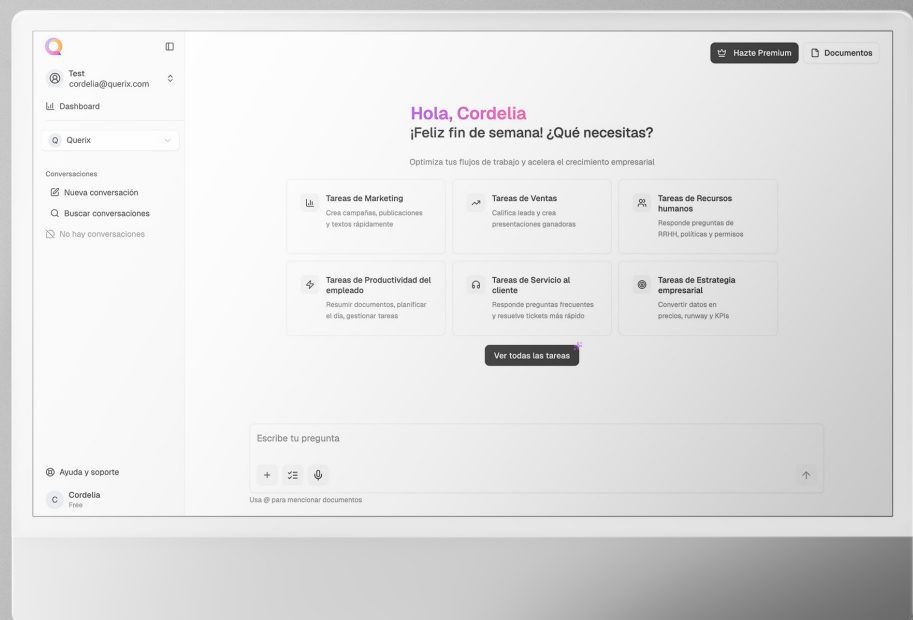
Test
cordelia@querix.com

Dashboard

Querix

Conversaciones

Nueva conversación

Buscar conversaciones

No hay conversaciones

Ayuda y soporte

C Cordelia
Free

Hazte Premium

Documentos

Hola, Cordelia
¡Feliz fin de semana! ¿Qué necesitas?

Optimiza tus flujos de trabajo y acelera el crecimiento empresarial

Tareas de Marketing
Crea campañas, publicaciones y textos rápidamente

Tareas de Ventas
Califica leads y crea presentaciones ganadoras

Tareas de Recursos humanos
Responde preguntas de RRHH, políticas y permisos

Tareas de Productividad del empleado
Resumir documentos, planificar el día, gestionar tareas

Tareas de Servicio al cliente
Responde preguntas frecuentes y resuelve tickets más rápido

Tareas de Estrategia empresarial
Convertir datos en precios, runway y KPIs

Ver todas las tareas

Escribe tu pregunta

Usa @ para mencionar documentos